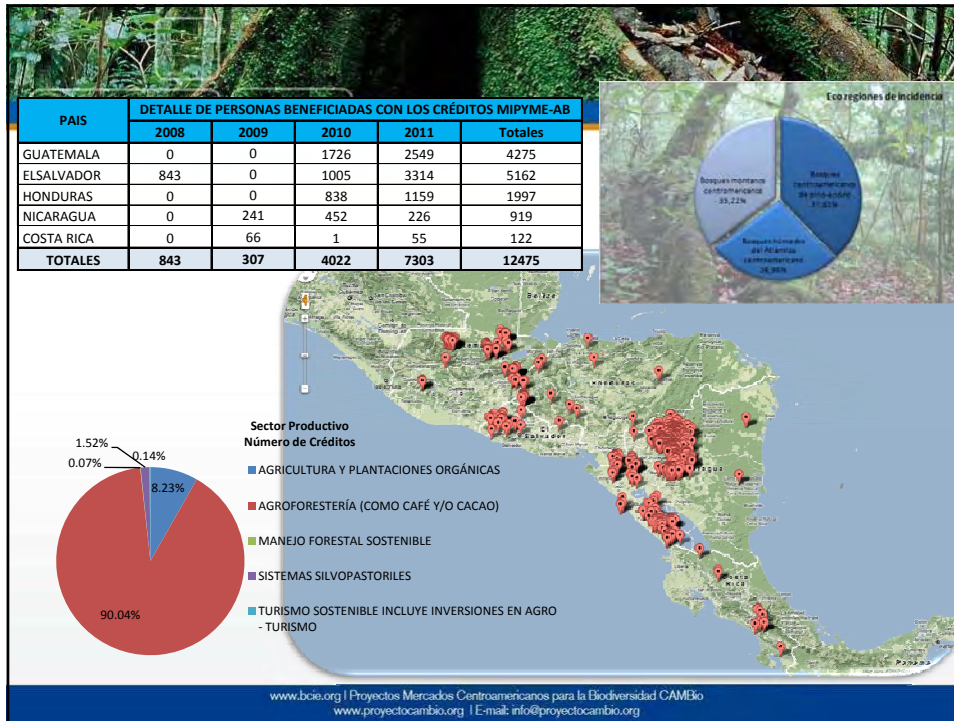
| PAIS | DETALLE DE PERSONAS BENEFICIADAS CON LOS CRÉDITOS MIPYME-AB | | | | |
|---|---|---|---|---|---|
| | 2008 | 2009 | 2010 | 2011 | Totales |
| GUATEMALA | 0 | 0 | 1726 | 2549 | 4275 |
| ELSALVADOR | 843 | 0 | 1005 | 3314 | 5162 |
| HONDURAS | 0 | 0 | 838 | 1159 | 1997 |
| NICARAGUA | 0 | 241 | 452 | 226 | 919 |
| COSTA RICA | 0 | 66 | 1 | 55 | 122 |
| TOTALES | 843 | 307 | 4022 | 7303 | 12475 |

Ecoregiones de incidencia

Bosques montanos centroamericanos 35,22%

Bosques centroamericanos de pino-encino 37,83%

Bosques húmedos del Atlántico centroamericano 26,96%

Belize

El Salvador

Nicaragua

Costa Rica

Sector Productivo
Número de Créditos

1.52%
0.14%
0.07%
8.23%
90.04%

AGRICULTURA Y PLANTACIONES ORGÁNICAS

AGROFORESTERÍA (COMO CAFÉ Y/O CACAO)

MANEJO FORESTAL SOSTENIBLE

SISTEMAS SILVOPASTORILES

TURISMO SOSTENIBLE INCLUYE INVERSIONES EN AGRO - TURISMO

www.bcie.org | Proyectos Mercados Centroamericanos para la Biodiversidad CAMBio
www.proyectocambio.org | E-mail: info@proyectocambio.org